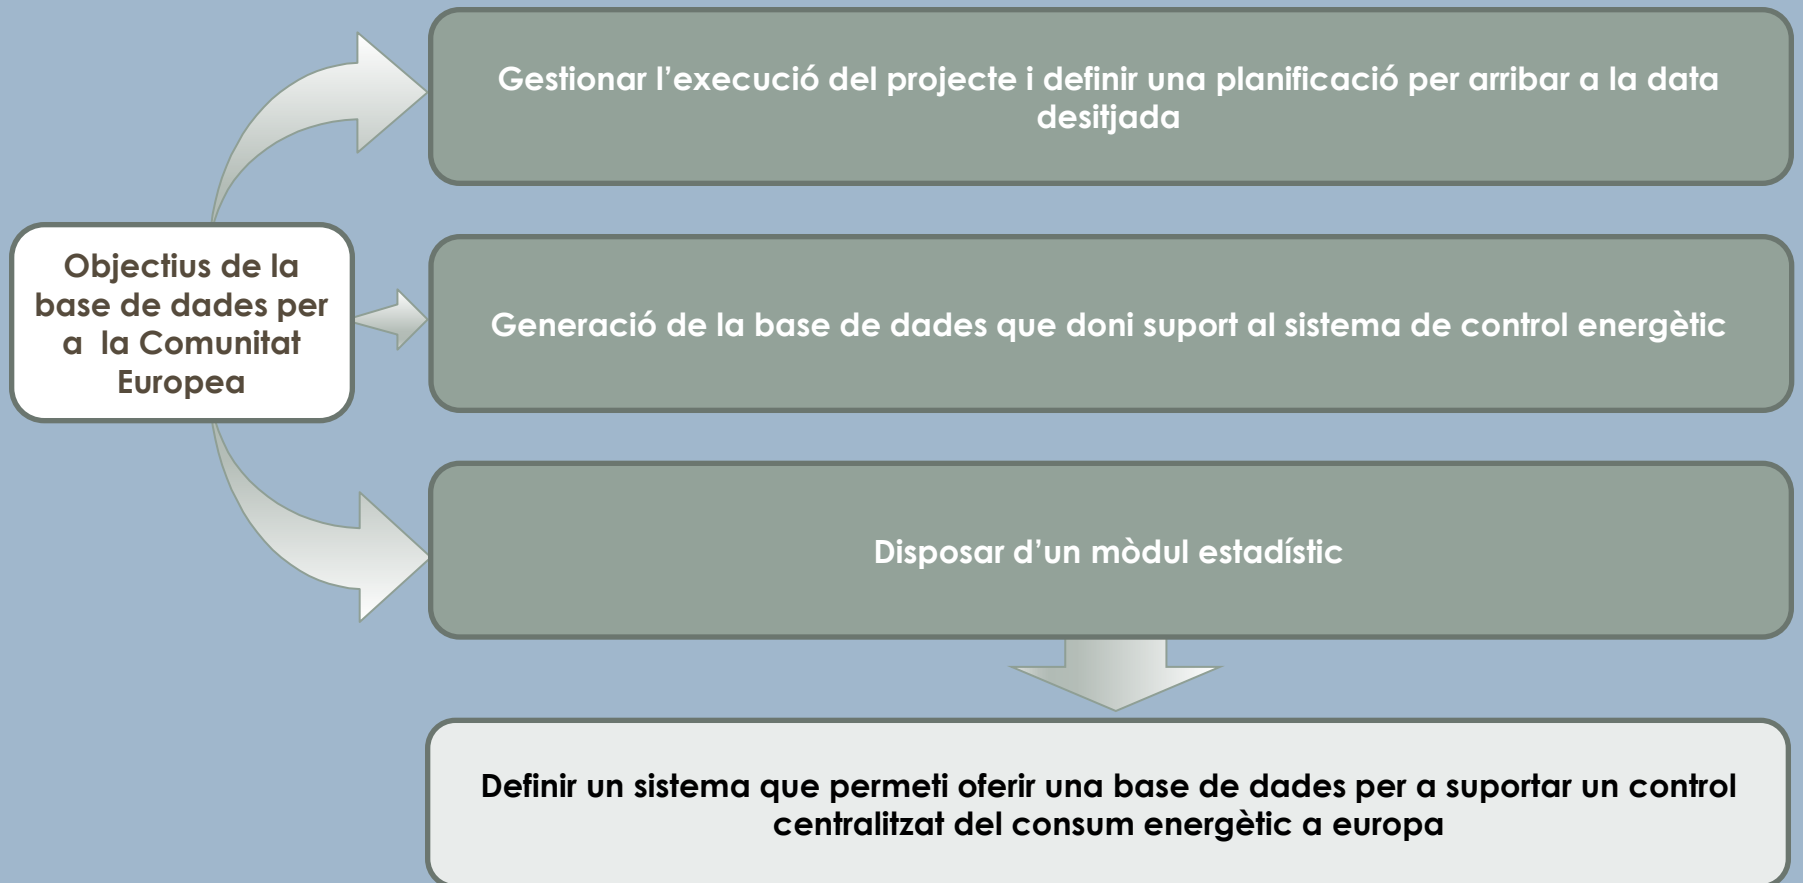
Objectius de la base de dades per a la Comunitat Europea

Gestionar l’execució del projecte i definir una planificació per arribar a la data desitjada

Generació de la base de dades que doni suport al sistema de control energètic

Disposar d’un mòdul estadístic

Definir un sistema que permeti oferir una base de dades per a suportar un control centralitzat del consum energètic a europa